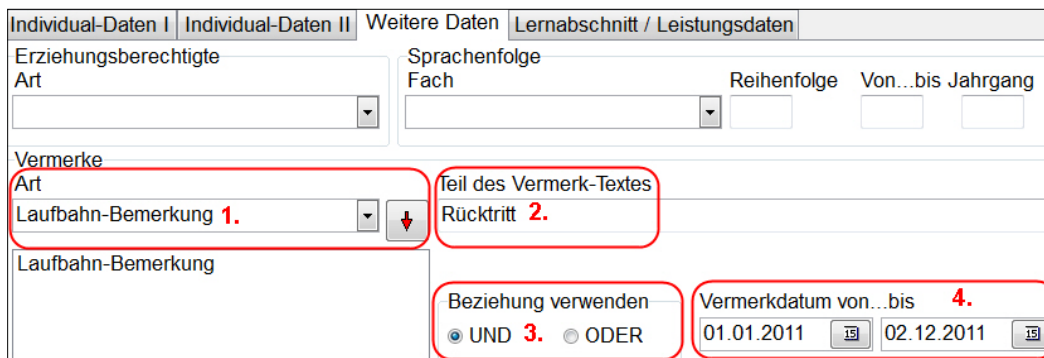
Individual-Daten I | Individual-Daten II | Weitere Daten | Lernabschnitt / Leistungsdaten

Erziehungsberechtigte
Art

Sprachenfolge
Fach
Reihenfolge
Von…bis
Jahrgang

Vermerke
Art
Laufbahn-Bemerkung 1.

Teil des Vermerk-Textes
Rücktritt 2.

Laufbahn-Bemerkung

Beziehung verwenden
UND 3. ODER

Vermerkdatum von…bis 4.
01.01.2011
02.12.2011